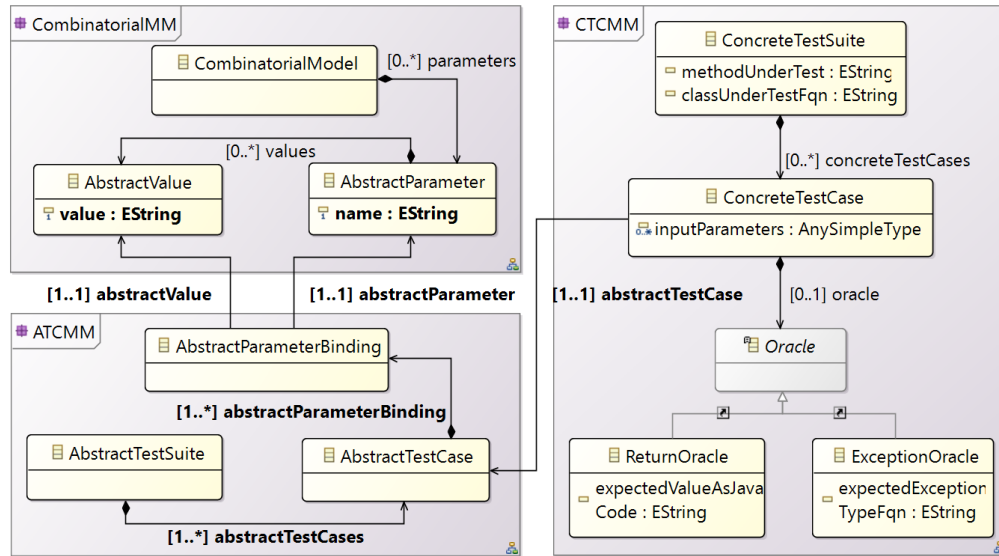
CombinatorialMM

CombinatorialModel

[0..*] parameters

[0..*] values

AbstractValue

value : EString

AbstractParameter

name : EString

[1..1] abstractValue

[1..1] abstractParameter

ATCMM

AbstractParameterBinding

[1..*] abstractParameterBinding

AbstractTestSuite

AbstractTestCase

[1..*] abstractTestCases

CTCMM

ConcreteTestSuite

methodUnderTest : EString

classUnderTestFqn : EString

[0..*] concreteTestCases

ConcreteTestCase

inputParameters : AnySimpleType

[1..1] abstractTestCase

[0..1] oracle

Oracle

ReturnOracle

expectedValueAsJavaCode : EString

ExceptionOracle

expectedExceptionTypeFqn : EString